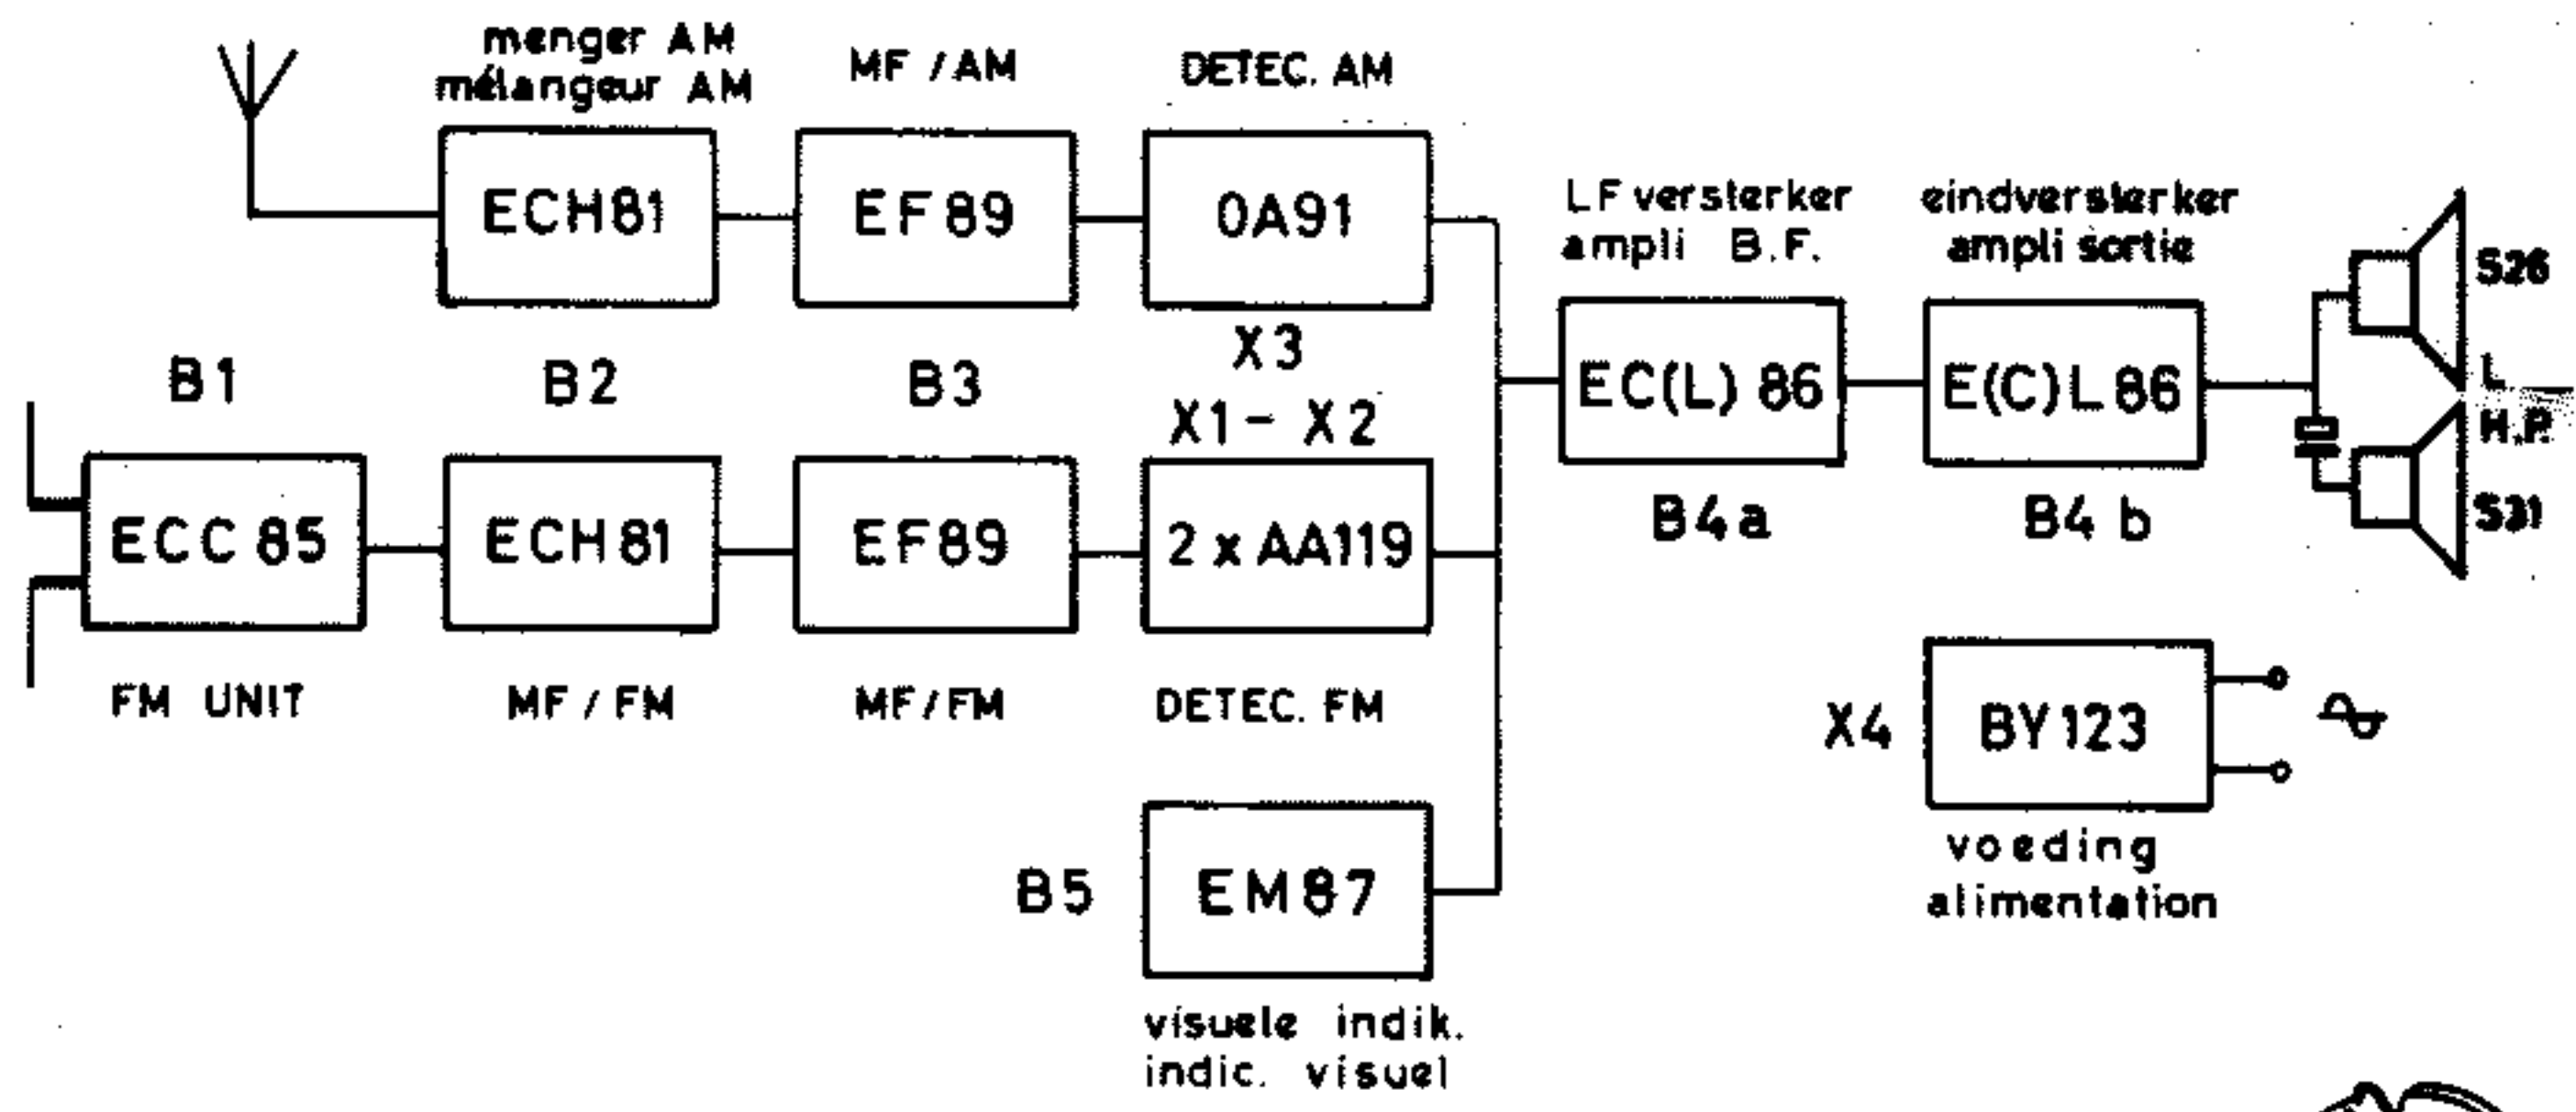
menger AM
mélangeur AM

MF / AM

DETEC. AM

ECH81

EF89

0A91

X3

LF versterker
ampli B.F.

eindversterker
ampli sortie

S26

L
H.P.

S31

B1

B2

B3

X1 - X2

EC(L) 86

E(C)L 86

ECC 85

ECH 81

EF89

2 x AA119

B4 a

B4 b

FM UNIT

MF / FM

MF / FM

DETEC. FM

X4

BY 123

voeding
alimentation

B5

EM 87

visuele indik.
indic. visuel